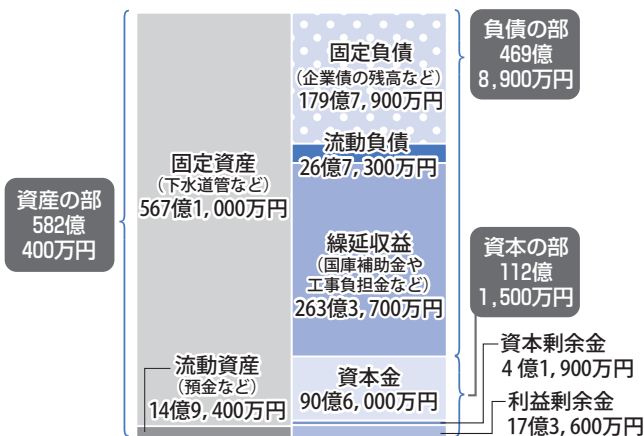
資産の部
582億
400万円

固定資産
（下水道管など）
567億1,000万円

流動資産
（預金など）
14億9,400万円

固定負債
（企業債の残高など）
179億7,900万円

流動負債
26億7,300万円

繰延収益
（国庫補助金や
工事負担金など）
263億3,700万円

資本金
90億6,000万円

負債の部
469億
8,900万円

資本の部
112億
1,500万円

資本剰余金
4億1,900万円

利益剰余金
17億3,600万円